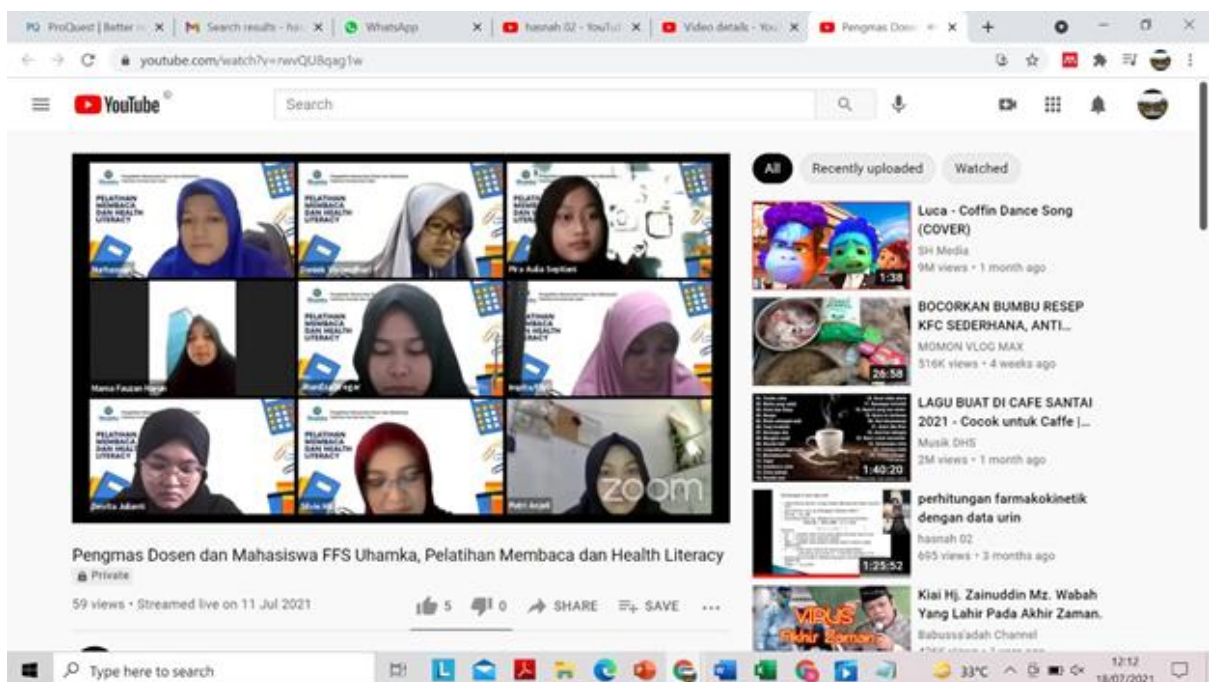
PQ ProQuest | Better re × | M Search results - ha × | WhatsApp × | hasnah 02 - YouTub × | Video details - You × | Pengmas Dose × | +

youtube.com/watch?v=rwvQU8qag1w

YouTube

Search

PELATIHAN MEMBACA DAN HEALTH LITERACY

PELATIHAN MEMBACA DAN HEALTH LITERACY

Pira Aulia Septiani

Maria Fauzan Harah

PELATIHAN MEMBACA DAN HEALTH LITERACY

PELATIHAN MEMBACA DAN HEALTH LITERACY

PELATIHAN MEMBACA DAN HEALTH LITERACY

Putri Anjeli

zoom

Pengmas Dosen dan Mahasiswa FFS Uhamka, Pelatihan Membaca dan Health Literacy

Private

59 views • Streamed live on 11 Jul 2021

5 0 SHARE SAVE ...

All Recently uploaded Watched

Luca - Coffin Dance Song (COVER)
SH Media
9M views • 1 month ago
1:38

BOCORKAN BUMBU RESEP KFC SEDERHANA, ANTI...
MOMON VLOG MAX
516K views • 4 weeks ago
26:58

LAGU BUAT DI CAFE SANTAI 2021 - Cocok untuk Caffe |...
Musik DHS
2M views • 1 month ago
1:40:20

perhitungan farmakokinetik dengan data urin
hasnah 02
695 views • 3 months ago
1:25:52

Kiai Hj. Zainuddin Mz. Wabah Yang Lahir Pada Akhir Zaman.
Babussa'adah Channel
VIRUS Akhir Zaman

Type here to search

33°C 12:12 18/07/2021